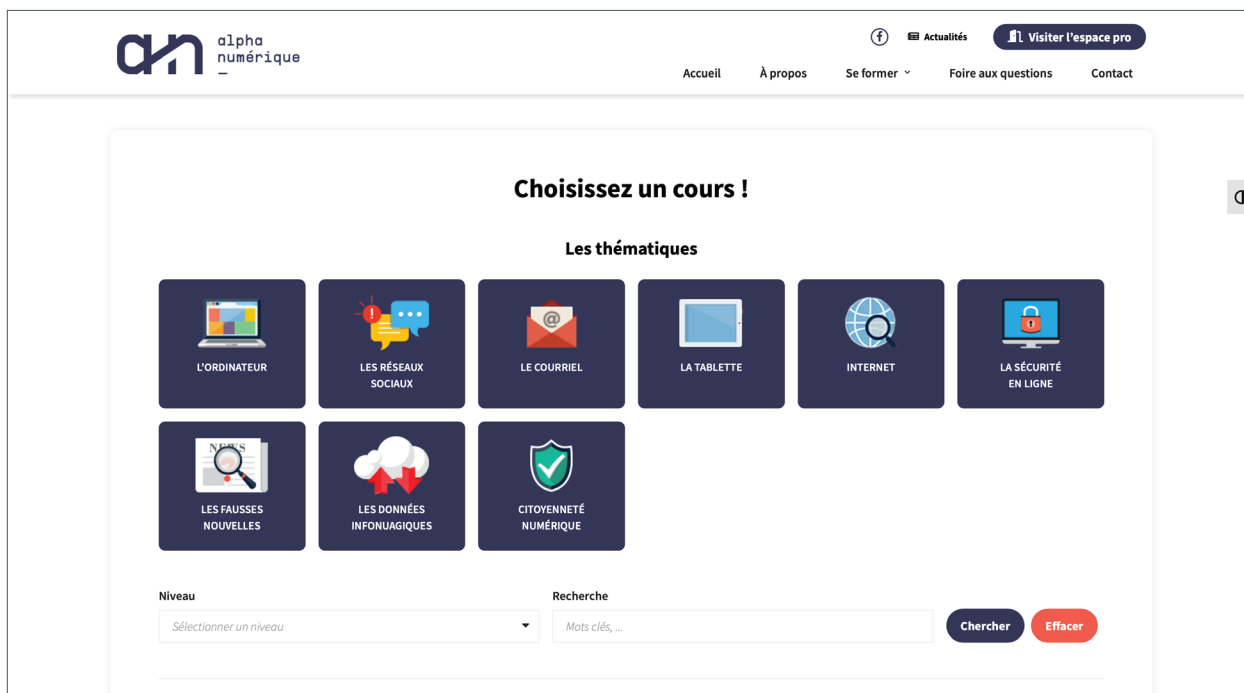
alpha numérique

Actualités

Visiter l'espace pro

Accueil
À propos
Se former
Foire aux questions
Contact

Choisissez un cours !

Les thématiques

L'ORDINATEUR
LES RÉSEAUX SOCIAUX
LE COURRIEL
LA TABLETTE
INTERNET
LA SÉCURITÉ EN LIGNE
NEWS
LES FAUSSES NOUVELLES
LES DONNÉES INFONUAGIQUES
CITOYENNETÉ NUMÉRIQUE

Niveau
Sélectionner un niveau

Recherche
Mots clés, ...

Chercher
Effacer